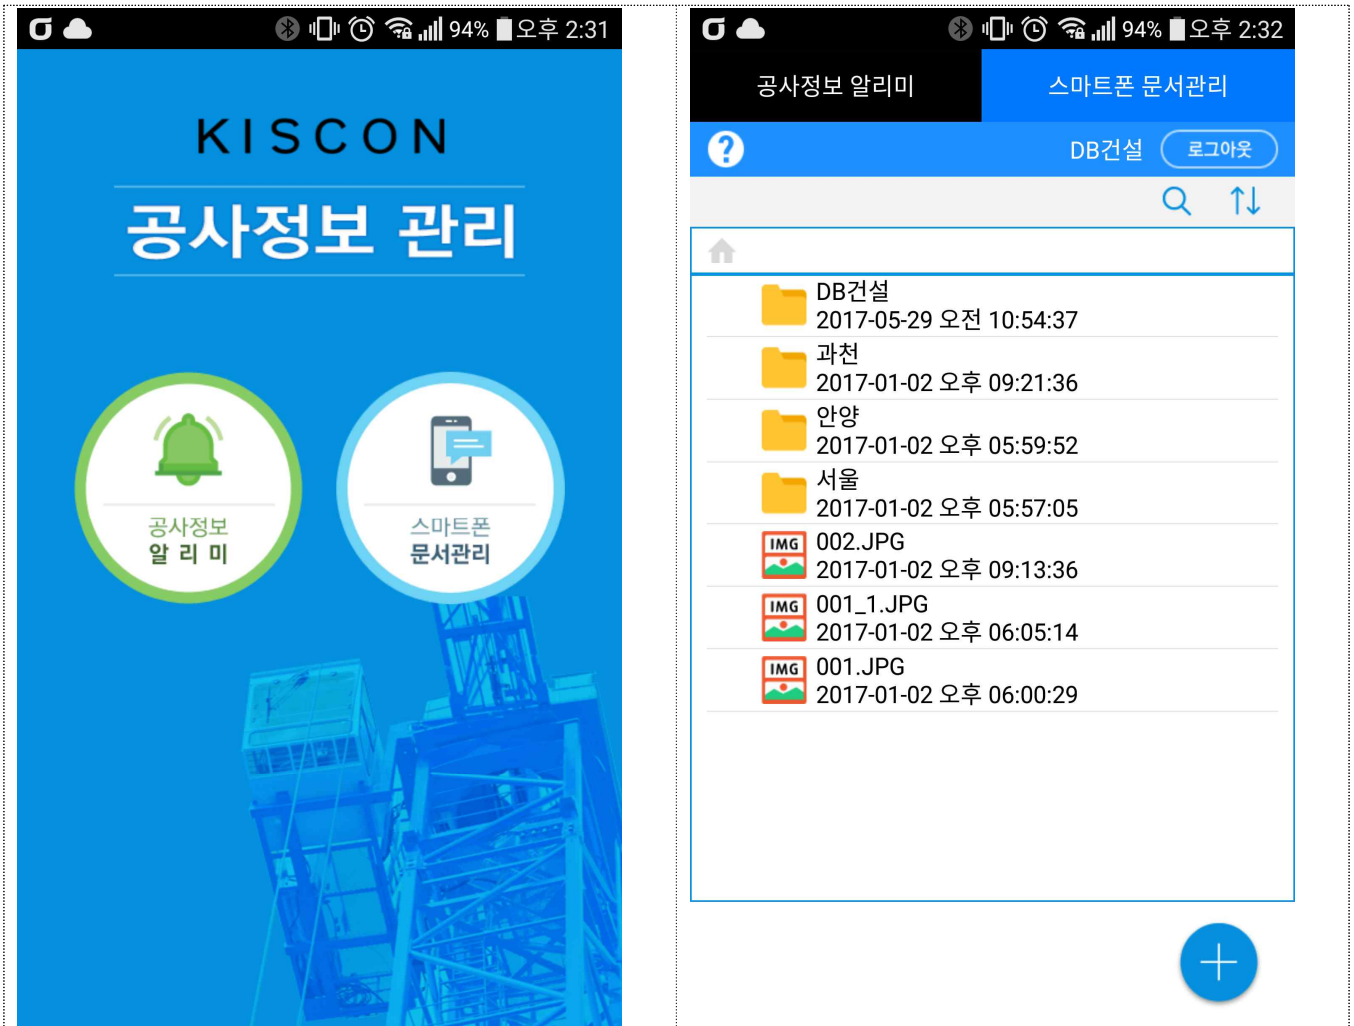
94% 오후 2:31

KISCON

공사정보 관리

공사정보
알 리 미

스마트폰
문서관리

94% 오후 2:32

공사정보 알리미

스마트폰 문서관리

DB건설 로그아웃

DB건설
2017-05-29 오전 10:54:37

과천
2017-01-02 오후 09:21:36

안양
2017-01-02 오후 05:59:52

서울
2017-01-02 오후 05:57:05

IMG 002.JPG
2017-01-02 오후 09:13:36

IMG 001_1.JPG
2017-01-02 오후 06:05:14

IMG 001.JPG
2017-01-02 오후 06:00:29